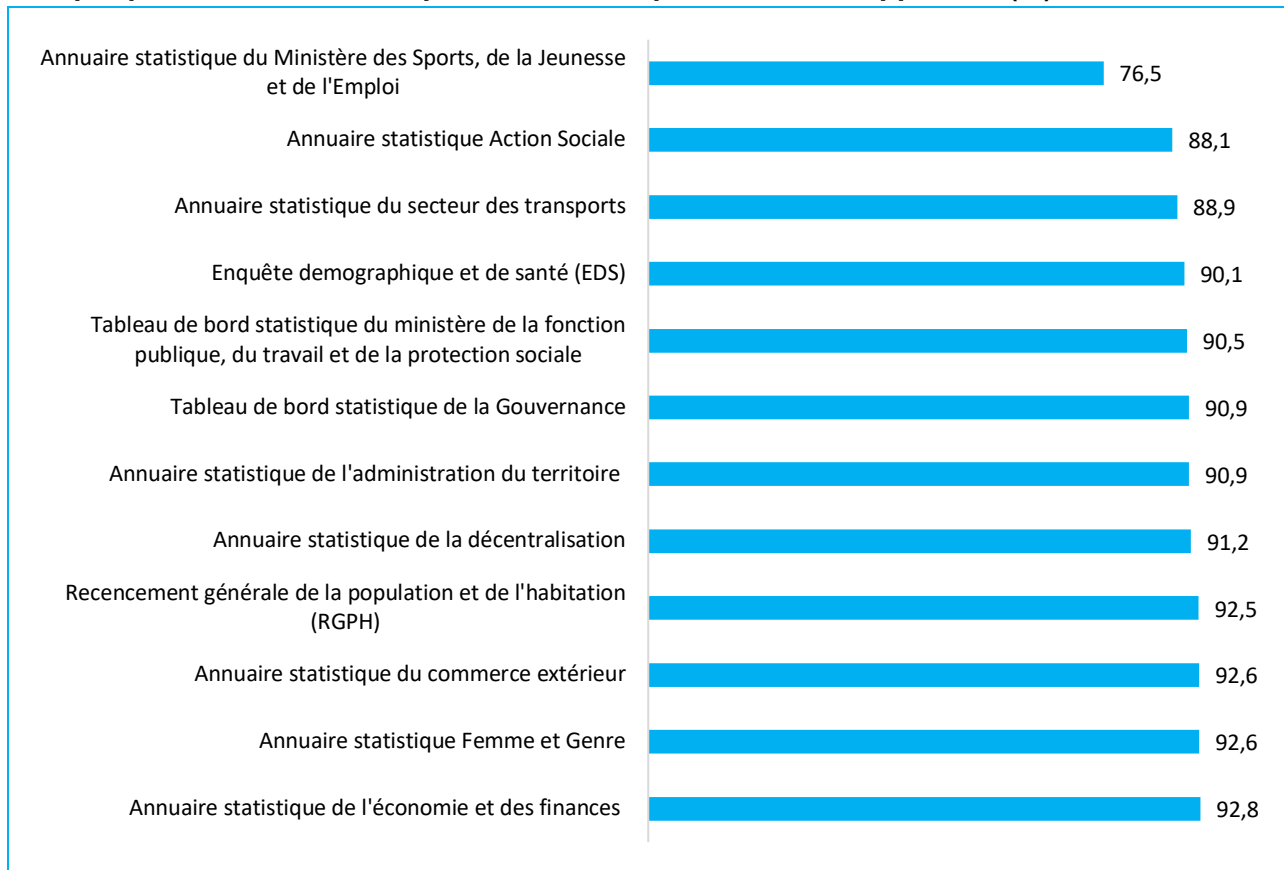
| | |
|---|---|
| Annuaire statistique du Ministère des Sports, de la Jeunesse et de l'Emploi | 76,5 |
| Annuaire statistique Action Sociale | 88,1 |
| Annuaire statistique du secteur des transports | 88,9 |
| Enquête demographique et de santé (EDS) | 90,1 |
| Tableau de bord statistique du ministère de la fonction publique, du travail et de la protection sociale | 90,5 |
| Tableau de bord statistique de la Gouvernance | 90,9 |
| Annuaire statistique de l'administration du territoire | 90,9 |
| Annuaire statistique de la décentralisation | 91,2 |
| Recencement générale de la population et de l'habitation (RGPH) | 92,5 |
| Annuaire statistique du commerce extérieur | 92,6 |
| Annuaire statistique Femme et Genre | 92,6 |
| Annuaire statistique de l'économie et des finances | 92,8 |